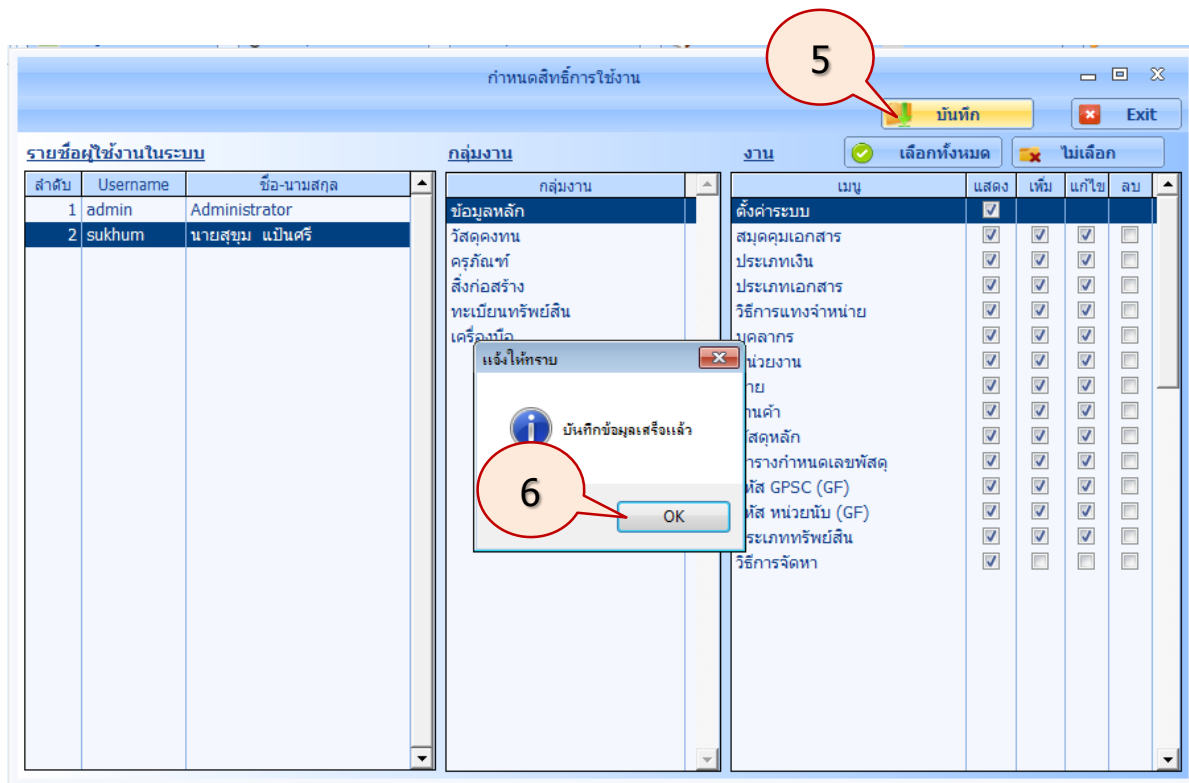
กำหนดสิทธิ์การใช้งาน

5

บันทึก

Exit

รายชื่อผู้ใช้งานในระบบ

กลุ่มงาน

งาน

เลือกทั้งหมด

ไม่เลือก

| ลำดับ | Username | ชื่อ-นามสกุล |
|---|---|---|
| 1 | admin | Administrator |
| 2 | sukhum | นายสุขุม แป้นศรี |

| กลุ่มงาน |
|---|
| ข้อมูลหลัก |
| วัสดุคงทน |
| ครุภัณฑ์ |
| สิ่งก่อสร้าง |
| ทะเบียนทรัพย์สิน |
| เครื่องมือ |

| เมนู | แสดง | เพิ่ม | แก้ไข | ลบ |
|---|---|---|---|---|
| ตั้งค่าระบบ | ☑ | | | |
| สมุดคุมเอกสาร | ☑ | ☑ | ☑ | ☐ |
| ประเภทเงิน | ☑ | ☑ | ☑ | ☐ |
| ประเภทเอกสาร | ☑ | ☑ | ☑ | ☐ |
| วิธีการแทงจำหน่าย | ☑ | ☑ | ☑ | ☐ |
| บุคลากร | ☑ | ☑ | ☑ | ☐ |
| หน่วยงาน | ☑ | ☑ | ☑ | ☐ |
| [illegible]าย | ☑ | ☑ | ☑ | ☐ |
| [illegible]นค้า | ☑ | ☑ | ☑ | ☐ |
| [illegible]สดุหลัก | ☑ | ☑ | ☑ | ☐ |
| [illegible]ารางกำหนดเลขพัสดุ | ☑ | ☑ | ☑ | ☐ |
| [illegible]หัส GPSC (GF) | ☑ | ☑ | ☑ | ☐ |
| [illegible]หัส หน่วยนับ (GF) | ☑ | ☑ | ☑ | ☐ |
| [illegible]ระเภททรัพย์สิน | ☑ | ☑ | ☑ | ☐ |
| วิธีการจัดหา | ☑ | ☐ | ☐ | ☐ |

แจ้งให้ทราบ

บันทึกข้อมูลเสร็จแล้ว

6

OK